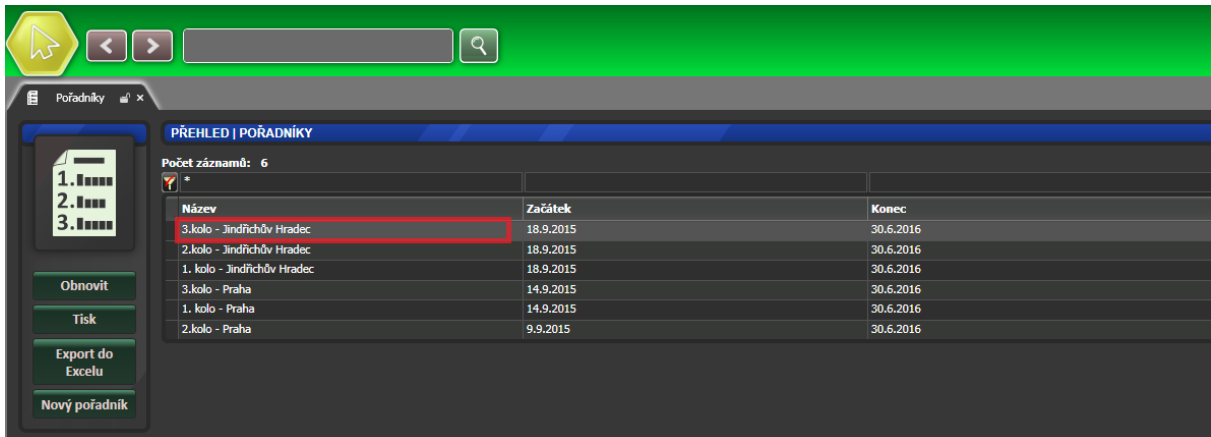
Pořadníky

PŘEHLED | POŘADNÍKY

Počet záznamů: 6

*

| Název | Začátek | Konec |
|---|---|---|
| 3.kolo - Jindřichův Hradec | 18.9.2015 | 30.6.2016 |
| 2.kolo - Jindřichův Hradec | 18.9.2015 | 30.6.2016 |
| 1. kolo - Jindřichův Hradec | 18.9.2015 | 30.6.2016 |
| 3.kolo - Praha | 14.9.2015 | 30.6.2016 |
| 1. kolo - Praha | 14.9.2015 | 30.6.2016 |
| 2.kolo - Praha | 9.9.2015 | 30.6.2016 |

Obnovit

Tisk

Export do Excelu

Nový pořadník